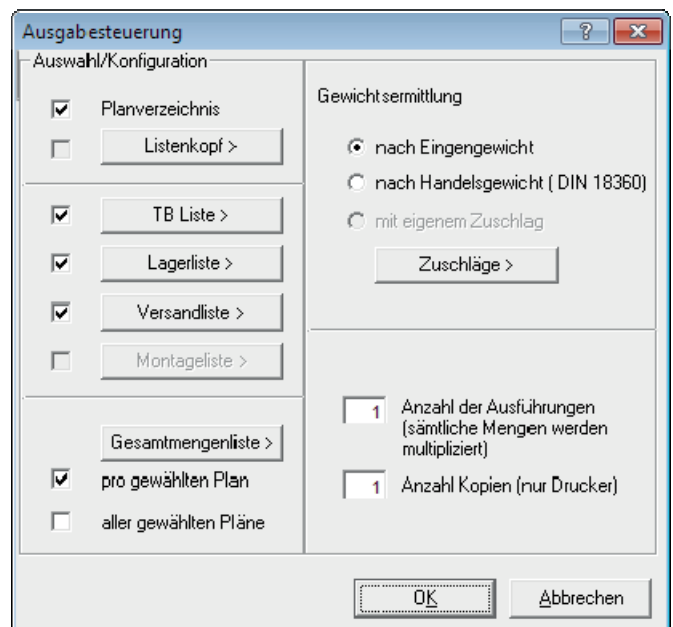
Ausgabesteuerung

?

Auswahl/Konfiguration

Planverzeichnis

Listenkopf >

TB Liste >

Lagerliste >

Versandliste >

Montageliste >

Gesamtmengenliste >

pro gewählten Plan

aller gewählten Pläne

Gewichtsermittlung

nach Eingengewicht

nach Handelsgewicht ( DIN 18360)

mit eigenem Zuschlag

Zuschläge >

1 Anzahl der Ausführungen (sämtliche Mengen werden multipliziert)

1 Anzahl Kopien (nur Drucker)

OK

Abbrechen